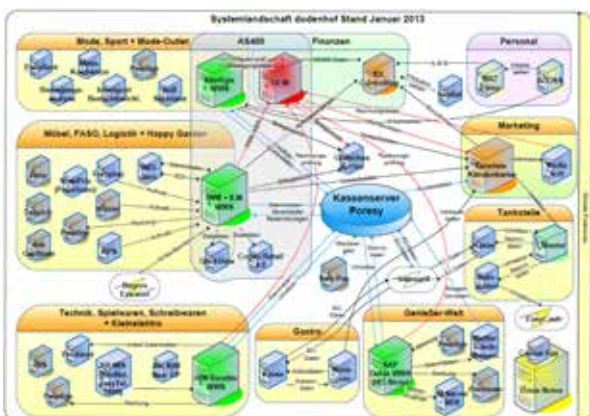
Systemlandschaft dodenhof Stand Januar 2013

Mode, Sport + Mode-Outlet

AS400

Finanzen

Personal

Möbel, FASO, Logistik + Happy Garden

Marketing

Kassenserver Poresy

Tankstelle

Technik, Spielwaren, Schreibwaren + Kleinelektro

Gastro

Genießer-Welt

SAP

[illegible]